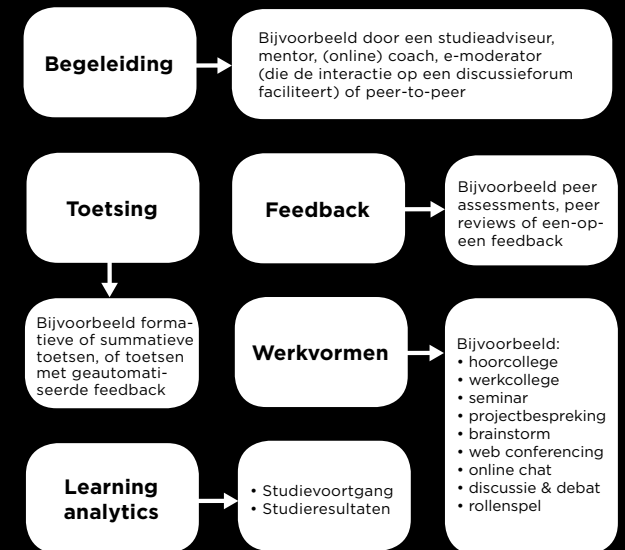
Begeleiding

Bijvoorbeeld door een studieadviseur, mentor, (online) coach, e-moderator (die de interactie op een discussieforum faciliteert) of peer-to-peer

Toetsing

Feedback

Bijvoorbeeld peer assessments, peer reviews of een-op-een feedback

Bijvoorbeeld formatieve of summatieve toetsen, of toetsen met geautomatiseerde feedback

Werkvormen

Bijvoorbeeld:
• hoorcollege
• werkcollege
• seminar
• projectbespreking
• brainstorm
• web conferencing
• online chat
• discussie & debat
• rollenspel

Learning analytics

• Studievoortgang
• Studieresultaten